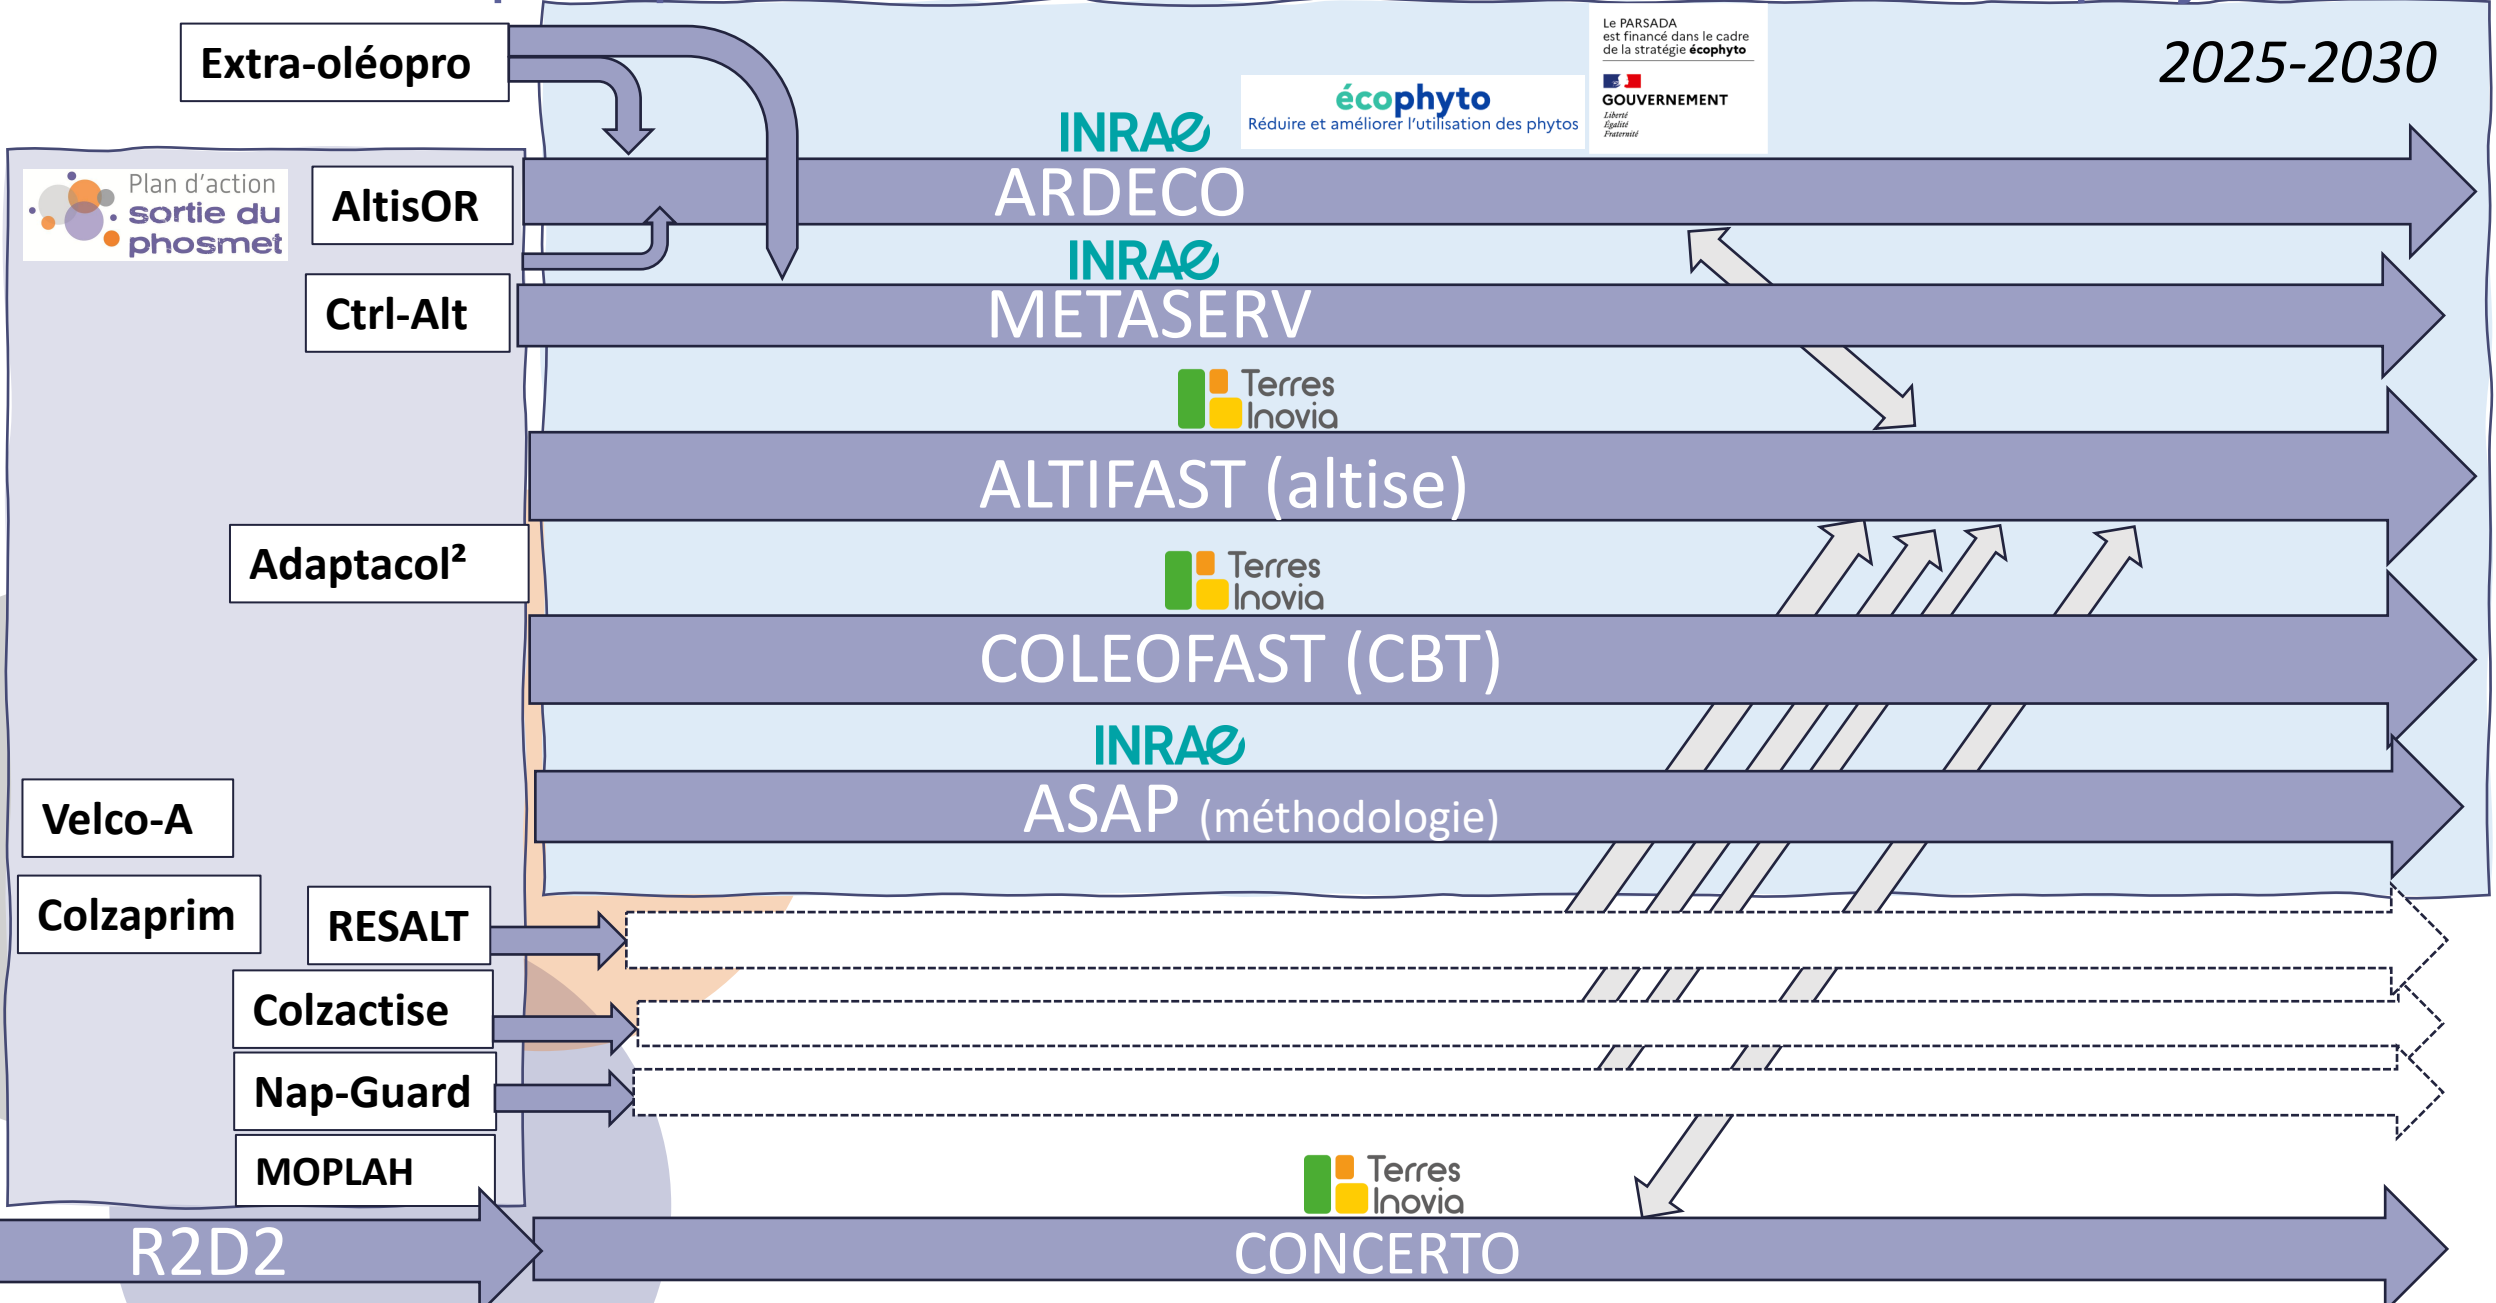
Extra-oléopro

Le PARSADA est financé dans le cadre de la stratégie écophyto

GOUVERNEMENT
Liberté Égalité Fraternité

écophyto
Réduire et améliorer l'utilisation des phytos

2025-2030

Plan d'action sortie du phosmet

AltisOR

INRAE
ARDECO

INRAE
METASERV

Ctrl-Alt

Terres Inovia
ALTIFAST (altise)

Adaptacol²

Terres Inovia
COLEOFAST (CBT)

INRAE
ASAP (méthodologie)

Velco-A

Colzaprim

RESALT

Colzactise

Nap-Guard

MOPLAH

Terres Inovia

R2D2

CONCERTO